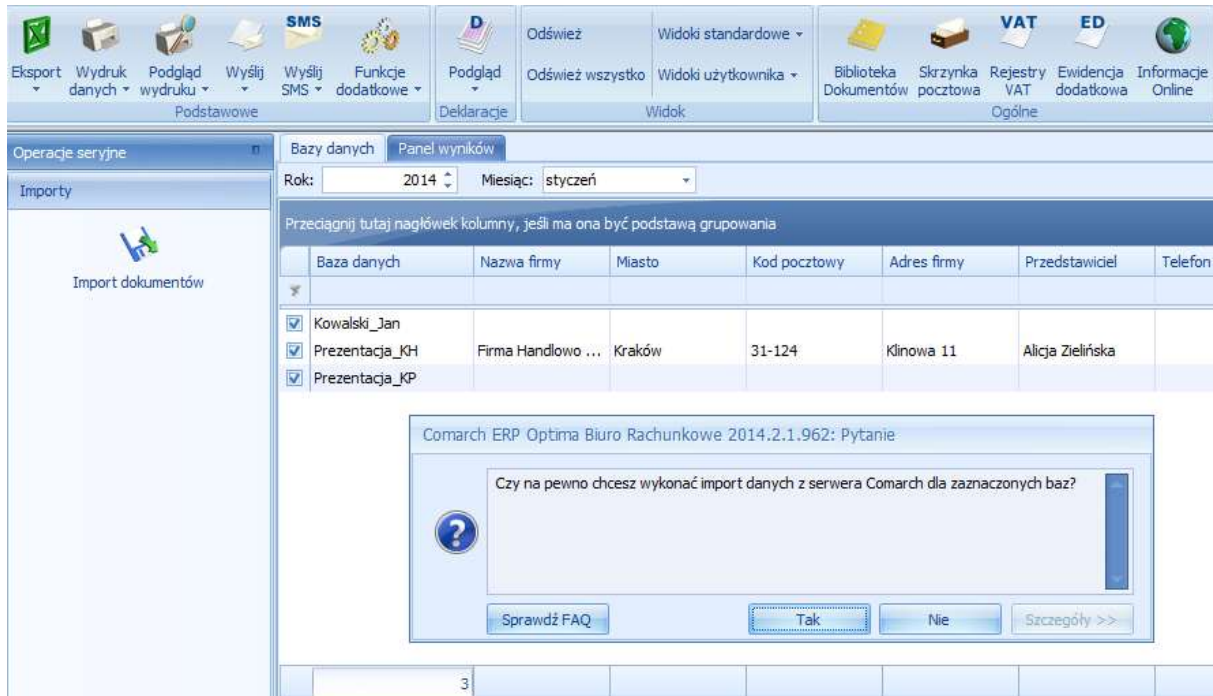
Eksport Wydruk danych Podgląd wydruku Wyślij SMS Wyślij SMS Funkcje dodatkowe
Podstawowe
D
Podgląd
Deklaracje
Odśwież Odśwież wszystko Widoki standardowe Widoki użytkownika
Widok
VAT ED
Biblioteka Dokumentów Skrzynka pocztowa Rejestry VAT Ewidencja dodatkowa Informacje Online
Ogólne

Operacje seryjne
Importy
Import dokumentów

Bazy danych Panel wyników
Rok: 2014 Miesiąc: styczeń

Przeciągnij tutaj nagłówek kolumny, jeśli ma ona być podstawą grupowania

| Baza danych | Nazwa firmy | Miasto | Kod pocztowy | Adres firmy | Przedstawiciel | Telefon |
|---|---|---|---|---|---|---|
| Kowalski_Jan | | | | | | |
| Prezentacja_KH | Firma Handlowo ... | Kraków | 31-124 | Klinowa 11 | Alicja Zielińska | |
| Prezentacja_KP | | | | | | |

Comarch ERP Optima Biuro Rachunkowe 2014.2.1.962: Pytanie
Czy na pewno chcesz wykonać import danych z serwera Comarch dla zaznaczonych baz?
Sprawdź FAQ Tak Nie Szczegóły >>

3